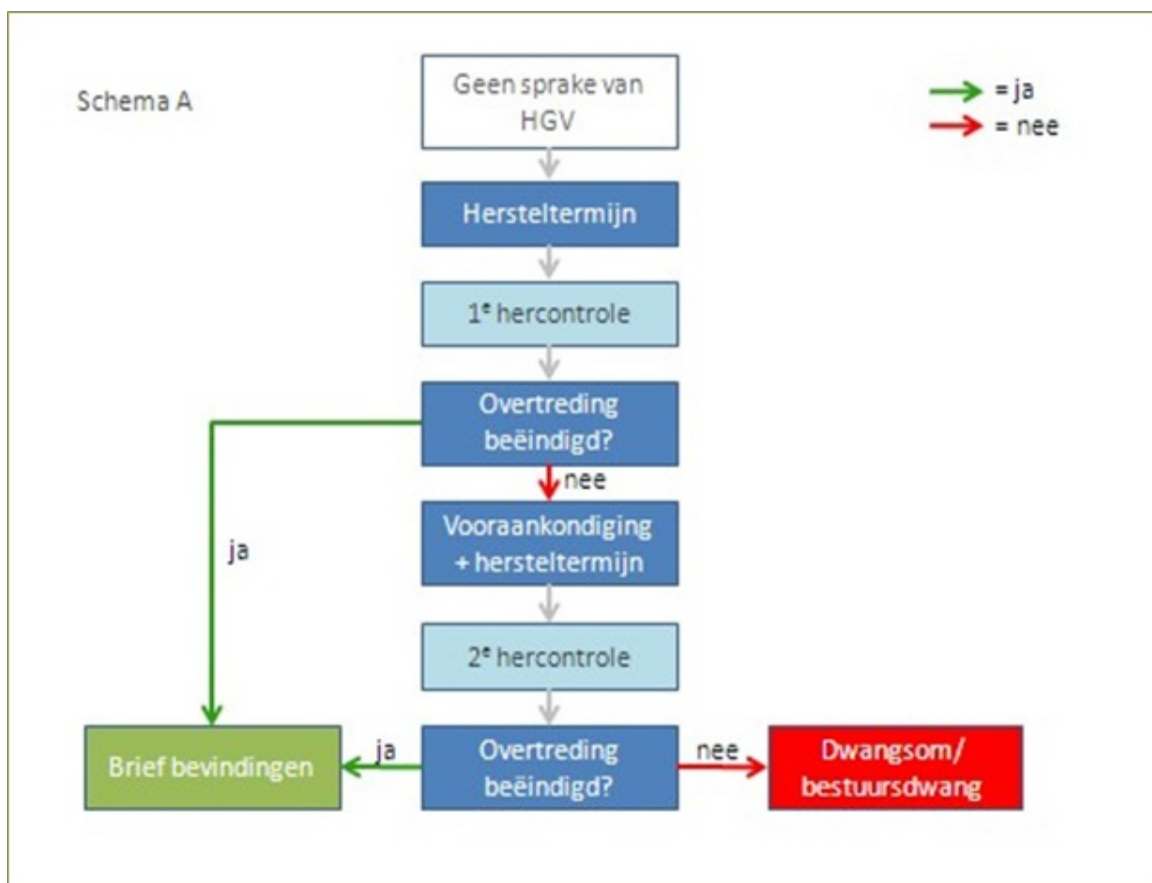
Schema A

= ja
= nee

Geen sprake van HGV

Hersteltermijn

1$^e$ hercontrole

Overtreding beëindigd?

nee

ja

Vooraankondiging + hersteltermijn

2$^e$ hercontrole

Brief bevindingen

ja

Overtreding beëindigd?

nee

Dwangsom/ bestuursdwang